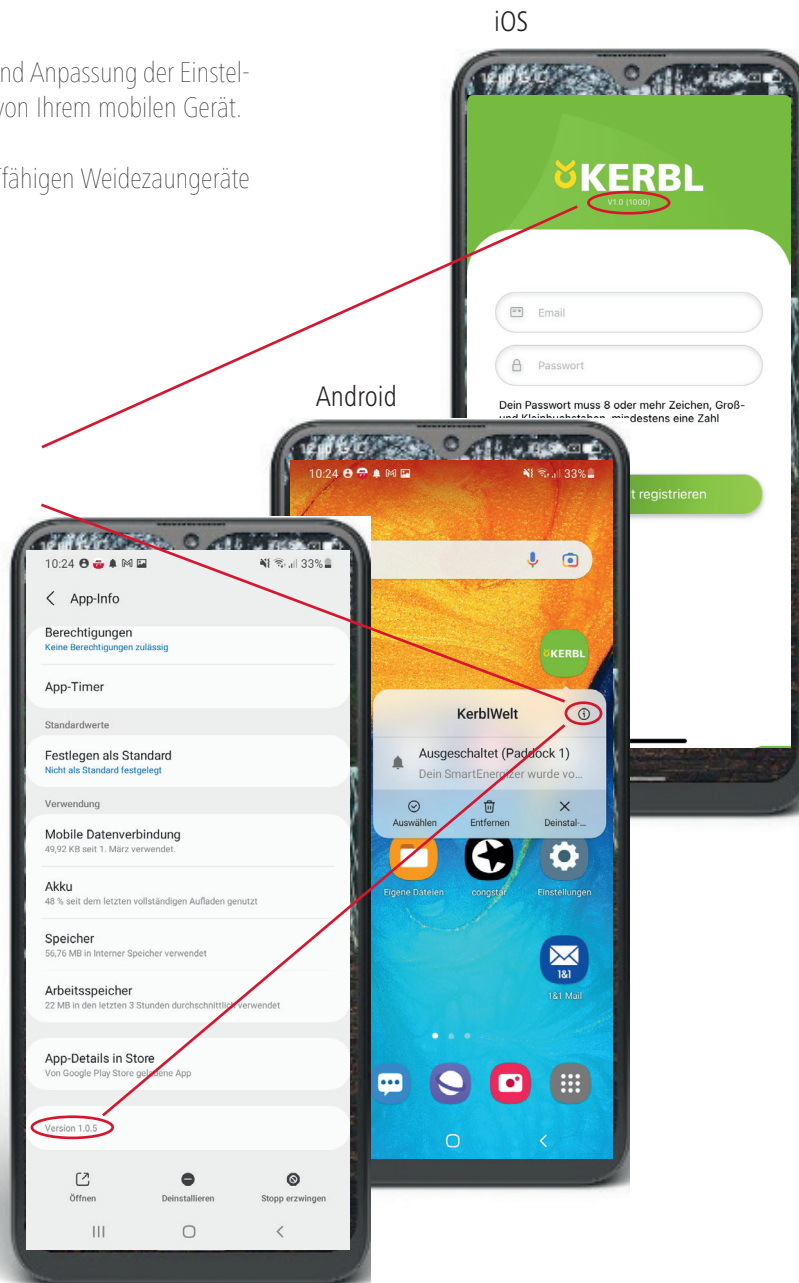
nd Anpassung der Einstellvon Ihrem mobilen Gerät.

fähigen Weidezaungeräte

iOS

KERBL
V1.0 (1000)

Email

Passwort

Dein Passwort muss 8 oder mehr Zeichen, Groß- und Kleinbuchstaben, mindestens eine Zahl

t registrieren

Android

10:24 33%

KERBL

KerblWelt

Ausgeschaltet (Paddock 1)
Dein SmartEnergizer wurde vo...

Auswählen
Entfernen
Deinstal-...

Eigene Dateien
congstar
Einstellungen

1&1
1&1 Mail

10:24 33%

App-Info

Berechtigungen
Keine Berechtigungen zulässig

App-Timer

Standardwerte

Festlegen als Standard
Nicht als Standard festgelegt

Verwendung

Mobile Datenverbindung
49,92 KB seit 1. März verwendet.

Akku
48 % seit dem letzten vollständigen Aufladen genutzt

Speicher
56,76 MB in Interner Speicher verwendet

Arbeitsspeicher
22 MB in den letzten 3 Stunden durchschnittlich verwendet

App-Details in Store
Von Google Play Store geladene App

Version 1.0.5

Öffnen
Deinstallieren
Stopp erzwingen